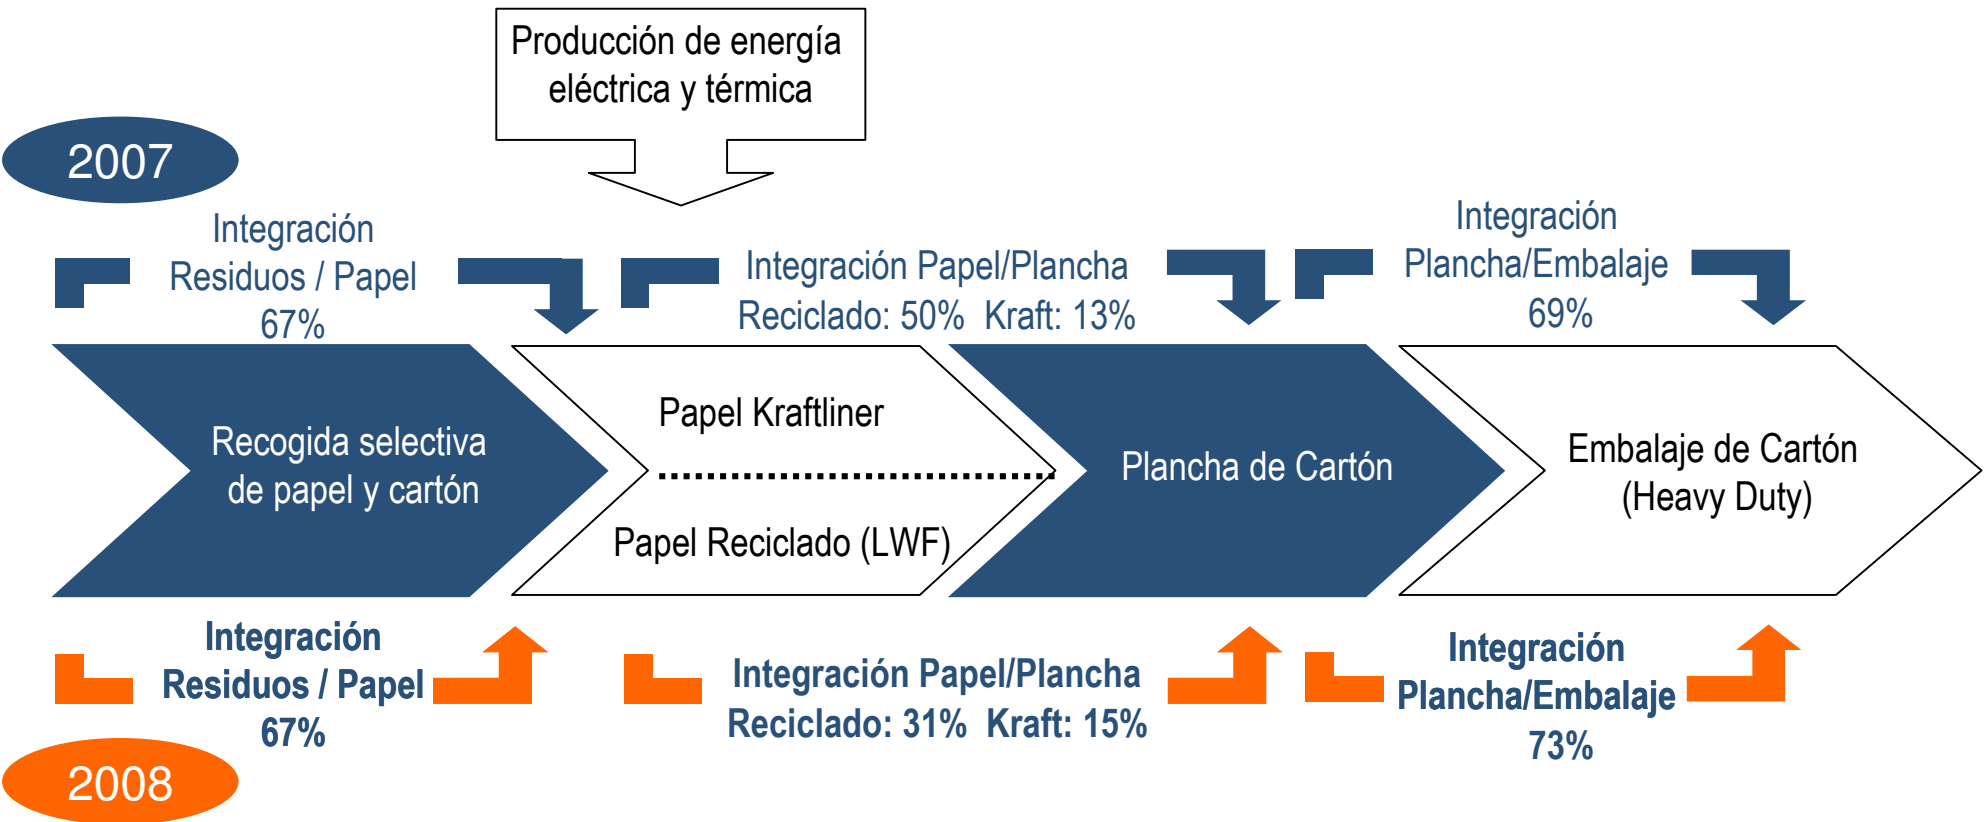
Producción de energía eléctrica y térmica

2007

Integración Residuos / Papel 67%

Integración Papel/Plancha Reciclado: 50% Kraft: 13%

Integración Plancha/Embalaje 69%

Recogida selectiva de papel y cartón

Papel Kraftliner

Papel Reciclado (LWF)

Plancha de Cartón

Embalaje de Cartón (Heavy Duty)

Integración Residuos / Papel 67%

Integración Papel/Plancha Reciclado: 31% Kraft: 15%

Integración Plancha/Embalaje 73%

2008